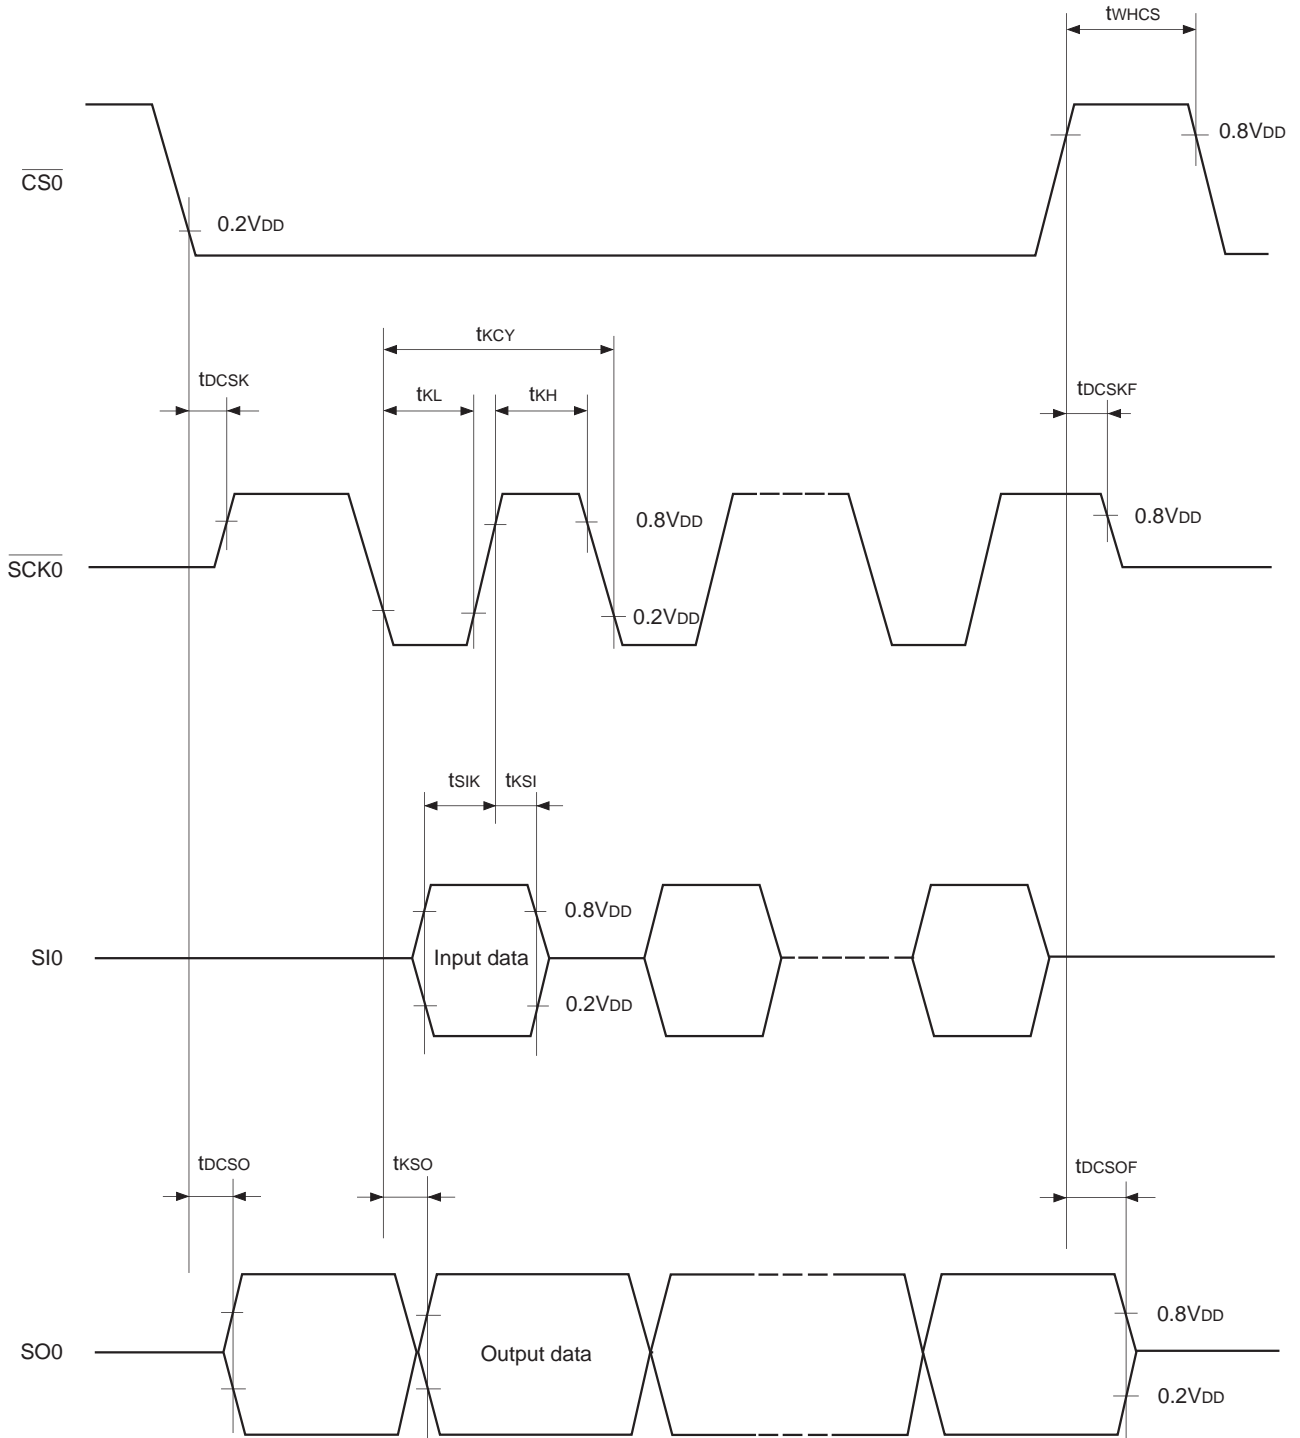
$t_{WHCS}$

0.8V$_{DD}$

$\overline{CS0}$

0.2V$_{DD}$

$t_{KCY}$

$t_{DCSK}$

$t_{KL}$

$t_{KH}$

$t_{DCSKF}$

0.8V$_{DD}$

0.8V$_{DD}$

$\overline{SCK0}$

0.2V$_{DD}$

$t_{SIK}$

$t_{KSI}$

0.8V$_{DD}$

SI0

Input data

0.2V$_{DD}$

$t_{DCSO}$

$t_{KSO}$

$t_{DCSOF}$

0.8V$_{DD}$

SO0

Output data

0.2V$_{DD}$